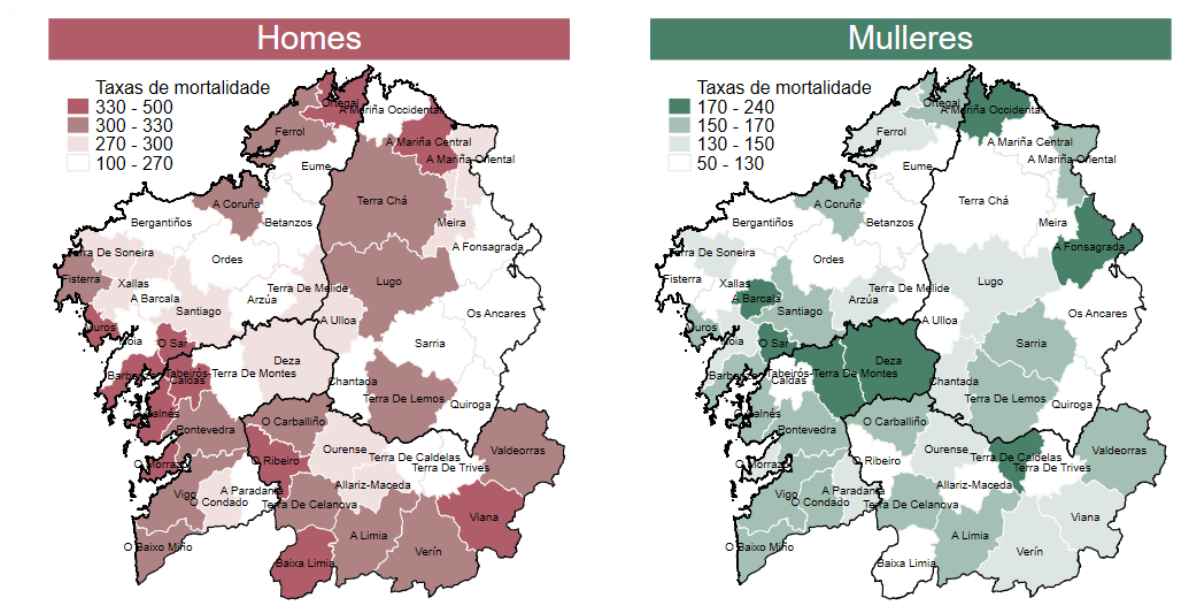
Homes

Taxas de mortalidade
330 - 500
300 - 330
270 - 300
100 - 270

Ortegal
A Mariña Occidental
Ferrol
A Mariña Central
A Mariña Oriental
Eume
Terra Chá
A Coruña
Meira
Bergantiños
Betanzos
A Fonsagrada
Terra De Soneira
Ordes
Fisterra
Xallas
Terra De Melide
Lugo
A Barcala
Arzúa
Santiago
Os Ancares
A Ulloa
Muros
Noia
O Sar
Sarria
Deza
Barbanza
Tabeirós-Terra De Montes
Caldas
Chantada
O Salnés
Terra De Lemos
Quiroga
O Carballiño
Pontevedra
Valdeorras
O Ribeiro
Ourense
Terra De Caldelas
O Morrazo
Terra De Trives
Allariz-Maceda
Vigo
A Paradanta
O Condado
Terra De Celanova
Viana
A Limia
O Baixo Miño
Verín
Baixa Limia

Mulleres

Taxas de mortalidade
170 - 240
150 - 170
130 - 150
50 - 130

Ortegal
A Mariña Occidental
Ferrol
A Mariña Central
A Mariña Oriental
Eume
Terra Chá
A Coruña
Meira
Bergantiños
Betanzos
A Fonsagrada
Terra De Soneira
Ordes
Fisterra
Xallas
Terra De Melide
Lugo
A Barcala
Arzúa
Santiago
Os Ancares
A Ulloa
Muros
Noia
O Sar
Sarria
Deza
Barbanza
Tabeirós-Terra De Montes
Caldas
Chantada
O Salnés
Terra De Lemos
Quiroga
O Carballiño
Pontevedra
Valdeorras
O Ribeiro
Ourense
Terra De Caldelas
O Morrazo
Terra De Trives
Allariz-Maceda
Vigo
A Paradanta
O Condado
Terra De Celanova
Viana
A Limia
O Baixo Miño
Verín
Baixa Limia